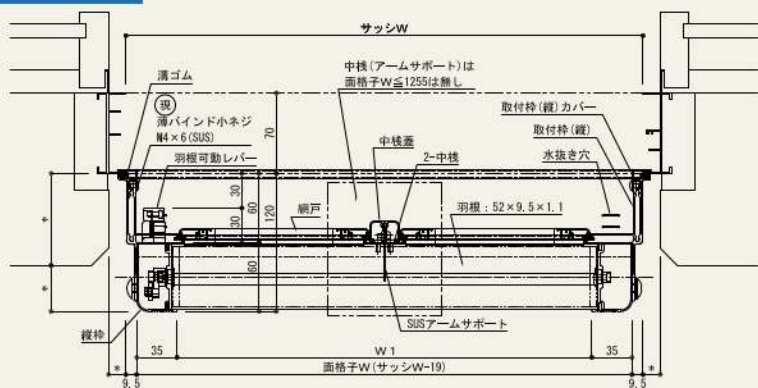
サッシW

中桟(アームサポート)は
面格子W≦1255は無し

溝ゴム

現
薄バインド小ネジ
M4×6(SUS)

羽根可動レバー

取付枠(縦)カバー

取付枠(縦)

水抜き穴

中桟蓋

2-中桟

網戸

羽根：52×9.5×1.1

70

30

30

60

120

60

*

*

SUSアームサポート

縦枠

35

W 1

35

面格子W(サッシW-19)

*

*

9.5

9.5